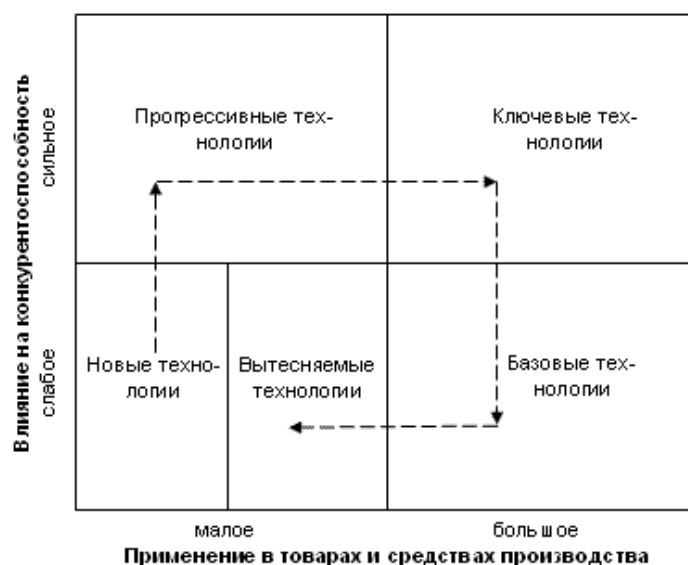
Влияние на конкурентоспособность

сильное

слабое

Прогрессивные технологии

Ключевые технологии

Новые технологии

Вытесняемые технологии

Базовые технологии

малое

большое

Применение в товарах и средствах производства